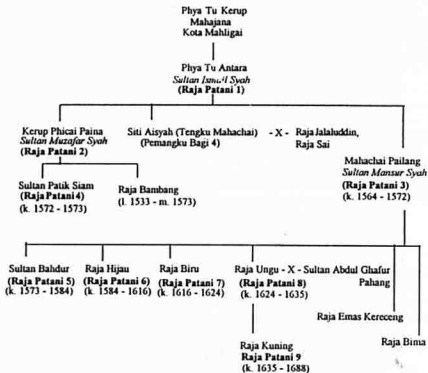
Phya Tu Kerup
Mahajana
Kota Mahligai

Phya Tu Antara
*Sultan Ismail Syah*
**(Raja Patani 1)**

Kerup Phicai Paina
*Sultan Muzafar Syah*
**(Raja Patani 2)**

Siti Aisyah (Tengku Mahachai)
(Pemangku Bagi 4)

- X -

Raja Jalaluddin,
Raja Sai

Mahachai Pailang
*Sultan Mansur Syah*
**(Raja Patani 3)**
(k. 1564 - 1572)

Sultan Patik Siam
**(Raja Patani 4)**
(k. 1572 - 1573)

Raja Bambang
(l. 1533 - m. 1573)

Sultan Bahdur
**(Raja Patani 5)**
(k. 1573 - 1584)

Raja Hijau
**(Raja Patani 6)**
(k. 1584 - 1616)

Raja Biru
**(Raja Patani 7)**
(k. 1616 - 1624)

Raja Ungu - X - Sultan Abdul Ghafur
**(Raja Patani 8)**
(k. 1624 - 1635)

Pahang

Raja Emas Kereceng

Raja Bima

Raja Kuning
**Raja Patani 9**
(k. 1635 - 1688)